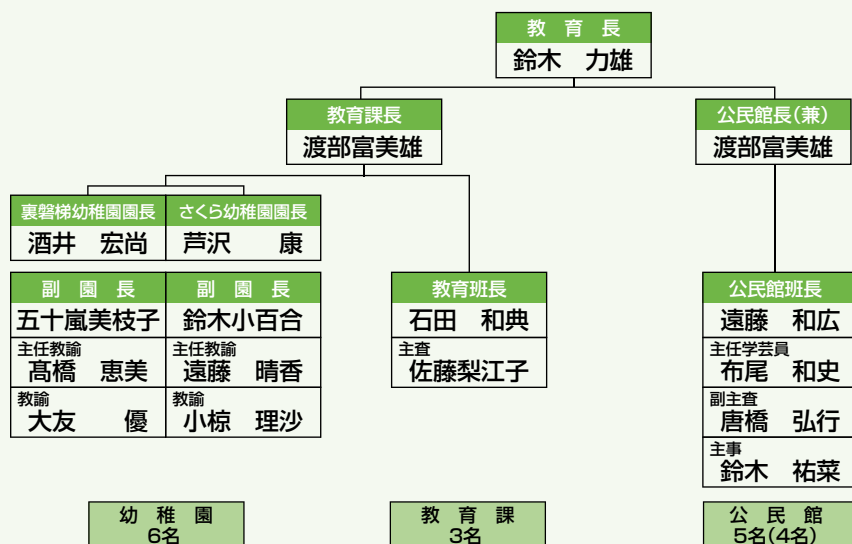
教育長
鈴木　力雄

教育課長
渡部富美雄

公民館長(兼)
渡部富美雄

裏磐梯幼稚園園長
酒井　宏尚

さくら幼稚園園長
芦沢　康

副園長
五十嵐美枝子

主任教諭
髙橋　恵美

教諭
大友　優

副園長
鈴木小百合

主任教諭
遠藤　晴香

教諭
小椋　理沙

教育班長
石田　和典

主査
佐藤梨江子

公民館班長
遠藤　和広

主任学芸員
布尾　和史

副主査
唐橋　弘行

主事
鈴木　祐菜

幼稚園
6名

教育課
3名

公民館
5名(4名)